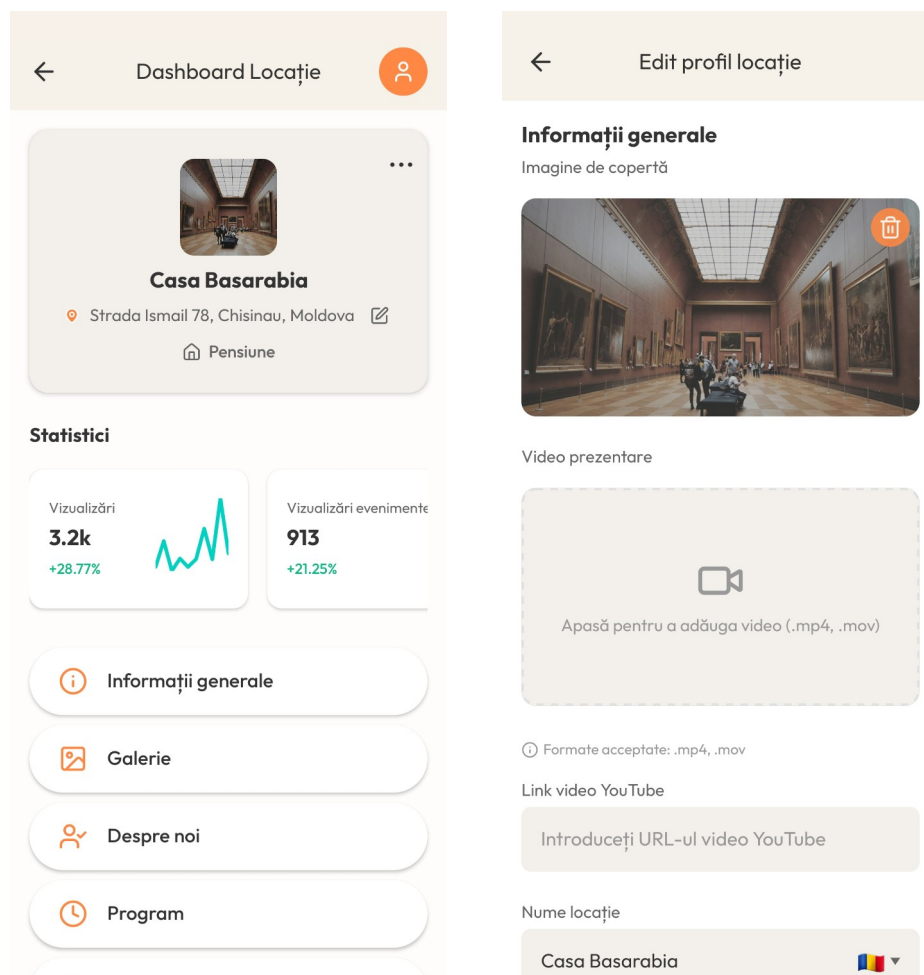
Dashboard Locație

Casa Basarabia

Strada Ismail 78, Chisinau, Moldova

Pensiune

Statistici

Vizualizări
3.2k
+28.77%

Vizualizări evenimente
913
+21.25%

Informații generale

Galerie

Despre noi

Program

Edit profil locație

Informații generale

Imagine de copertă

Video prezentare

Apasă pentru a adăuga video (.mp4, .mov)

Formate acceptate: .mp4, .mov

Link video YouTube

Introduceți URL-ul video YouTube

Nume locație

Casa Basarabia